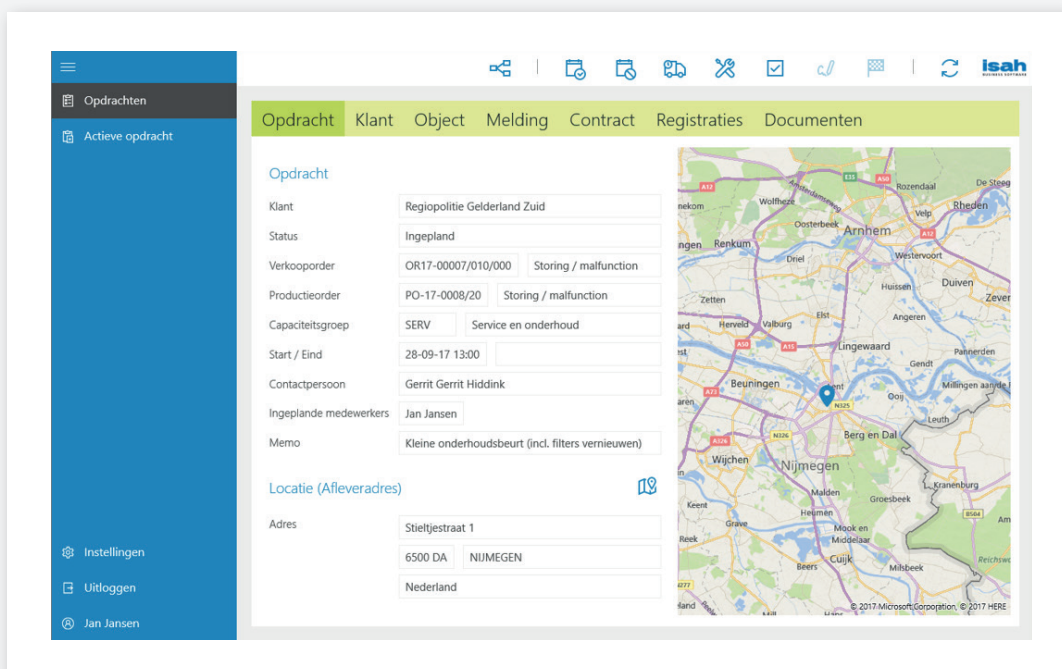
Opdrachten
Actieve opdracht

isah
BUSINESS SOFTWARE

Opdracht | Klant | Object | Melding | Contract | Registraties | Documenten

Opdracht

| | |
|---|---|
| Klant | Regiopolitie Gelderland Zuid |
| Status | Ingepland |
| Verkooporder | OR17-00007/010/000 · Storing / malfunction |
| Productieorder | PO-17-0008/20 · Storing / malfunction |
| Capaciteitsgroep | SERV · Service en onderhoud |
| Start / Eind | 28-09-17 13:00 |
| Contactpersoon | Gerrit Gerrit Hiddink |
| Ingeplande medewerkers | Jan Jansen |
| Memo | Kleine onderhoudsbeurt (incl. filters vernieuwen) |

Locatie (Afleveradres)

| | |
|---|---|
| Adres | Stieltjestraat 1 |
| | 6500 DA · NIJMEGEN |
| | Nederland |

Rozendaal, De Steeg, Wolfheze, Velp, Rheden, Oosterbeek, Arnhem, Renkum, Driel, Westervoort, Duiven, Huissen, Zetten, Zever, Herveld, Valburg, Elst, Angeren, Lingewaard, Gendt, Pannerden, Beuningen, Millingen aan de R, Ooij, Leuth, Berg en Dal, Wijchen, Nijmegen, Malden, Groesbeek, Kranenburg, Heumen, Keent, Grave, Mook en Middelaar, Reek, Cuijk, Beers, Milsbeek, Reichswald, A12, A50, A15, A73, A326, N325, N326, B504, E35

© 2017 Microsoft Corporation, © 2017 HERE

Instellingen
Uitloggen
Jan Jansen